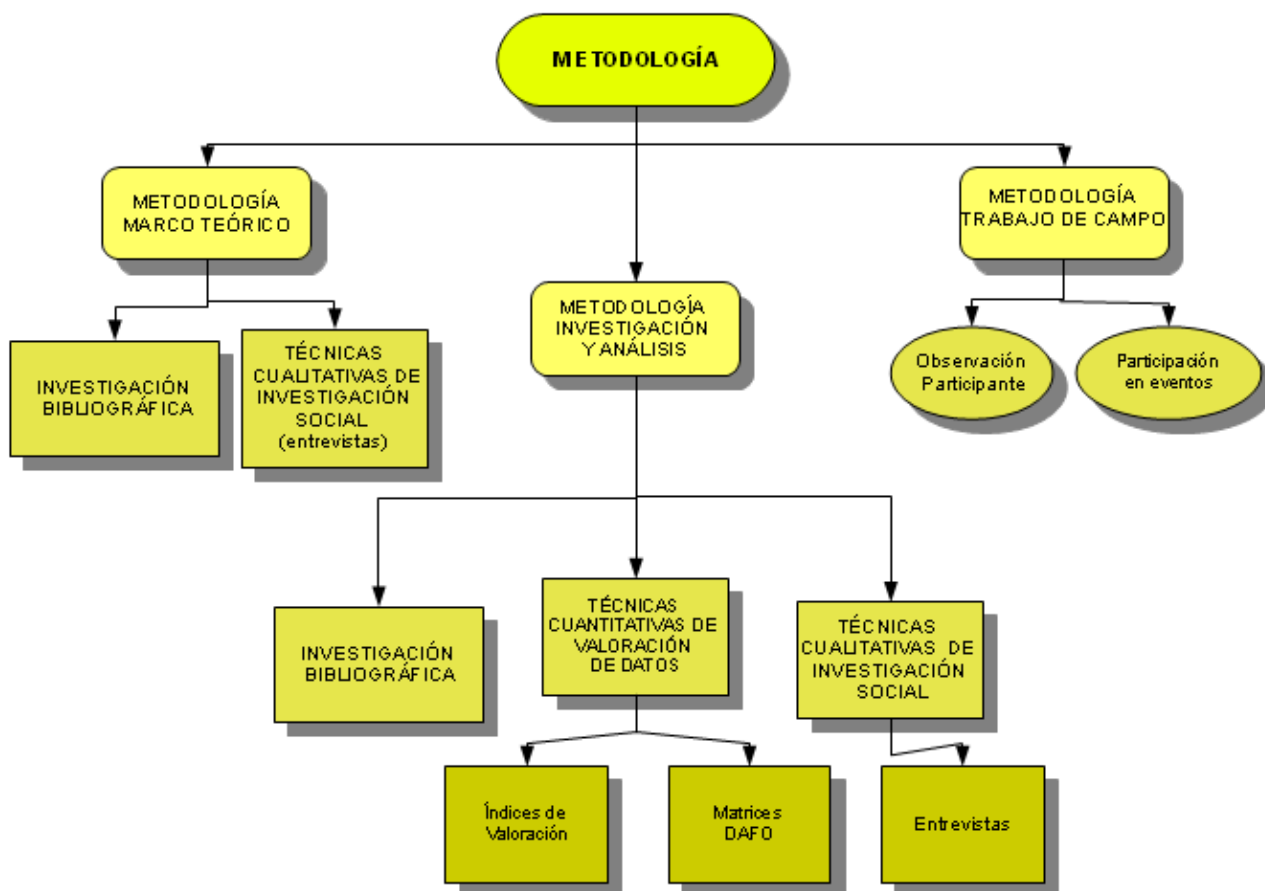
METODOLOGÍA

METODOLOGÍA MARCO TEÓRICO

INVESTIGACIÓN BIBLIOGRÁFICA

TÉCNICAS CUALITATIVAS DE INVESTIGACIÓN SOCIAL (entrevistas)

METODOLOGÍA INVESTIGACIÓN Y ANÁLISIS

INVESTIGACIÓN BIBLIOGRÁFICA

TÉCNICAS CUANTITATIVAS DE VALORACIÓN DE DATOS

Índices de Valoración

Matrices DAFO

TÉCNICAS CUALITATIVAS DE INVESTIGACIÓN SOCIAL

Entrevistas

METODOLOGÍA TRABAJO DE CAMPO

Observación Participante

Participación en eventos